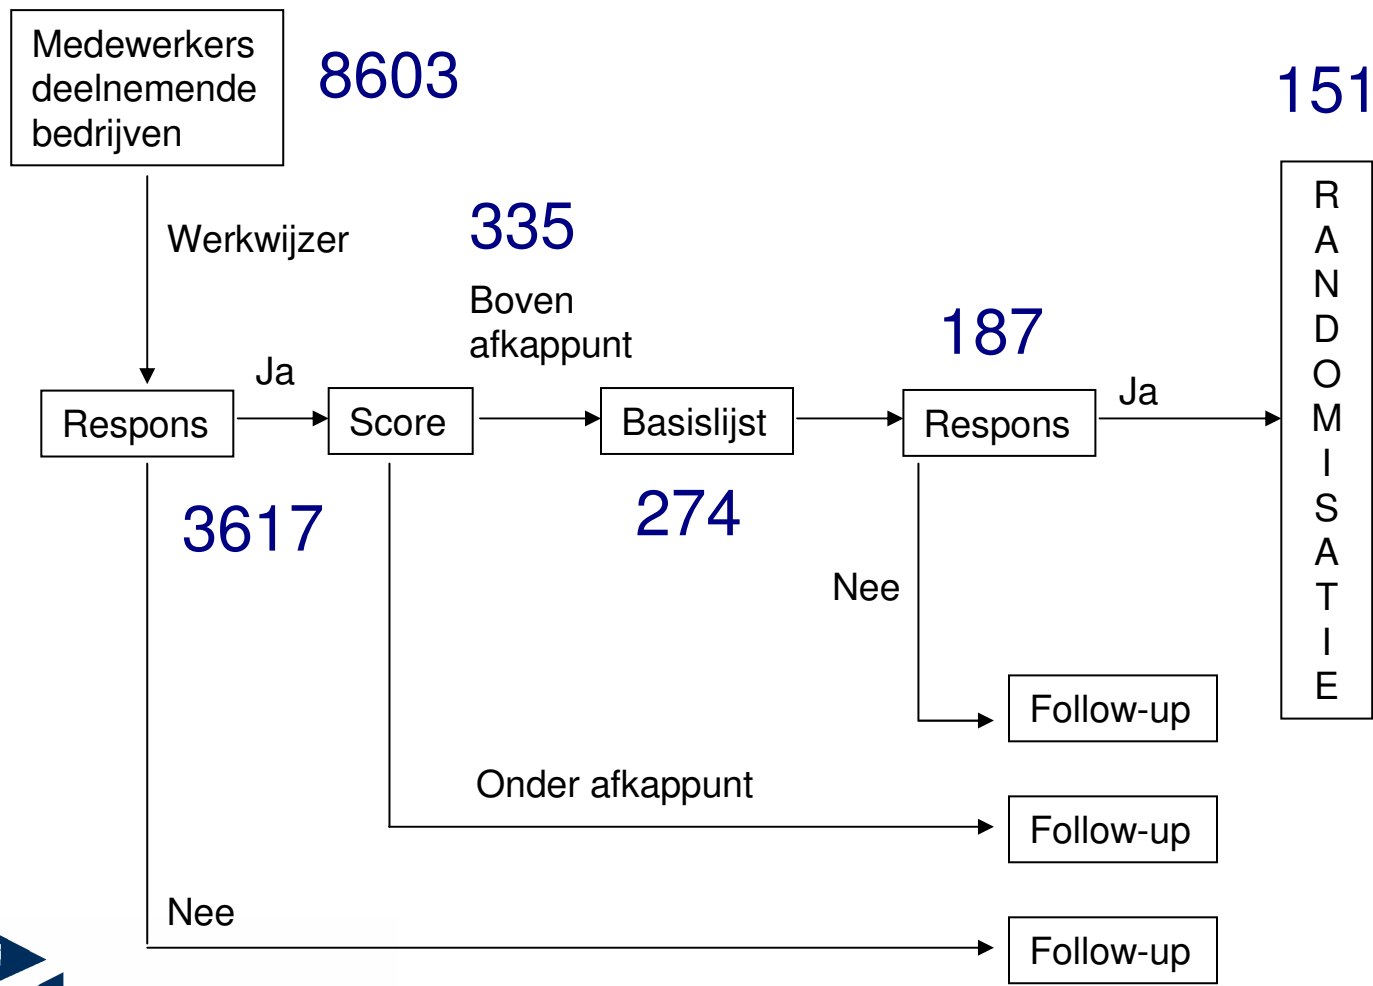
Medewerkers deelnemende bedrijven

8603

151

Werkwijzer

335

Boven afkappunt

187

Ja

Respons

Score

Basislijst

Respons

Ja

R
A
N
D
O
M
I
S
A
T
I
E

3617

274

Nee

Follow-up

Onder afkappunt

Follow-up

Nee

Follow-up